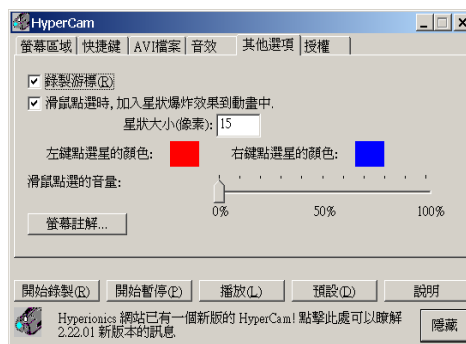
HyperCam

螢幕區域 | 快捷鍵 | AVI檔案 | 音效 | 其他選項 | 授權

錄製游標(R)

滑鼠點選時, 加入星狀爆炸效果到動畫中.

星狀大小(像素): 15

左鍵點選星的顏色:

右鍵點選星的顏色:

滑鼠點選的音量:

0%

50%

100%

螢幕註解...

開始錄製(R)

開始暫停(P)

播放(L)

預設(D)

說明

Hyperionics 網站已有一個新版的 HyperCam! 點擊此處可以瞭解 2.22.01 新版本的訊息.

隱藏